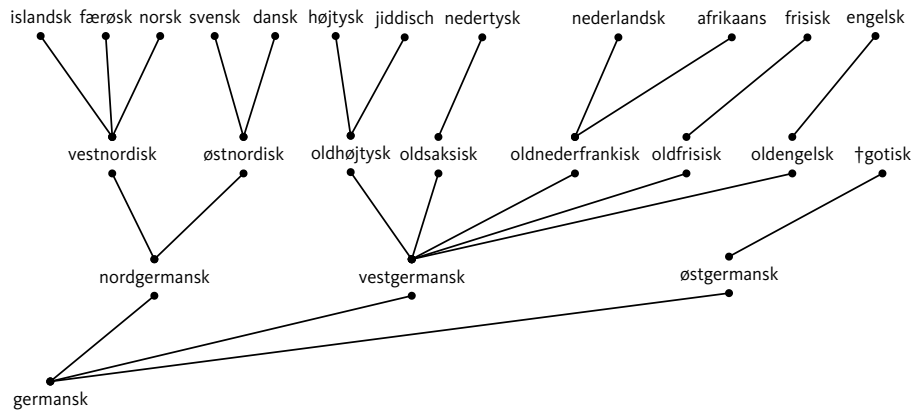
islandsk færøsk norsk svensk dansk højtysk jiddisch nedertysk nederlandsk afrikaans frisisk engelsk

vestnordisk østnordisk oldhøjtysk oldsaksisk oldnederfrankisk oldfrisisk oldengelsk †gotisk

nordgermansk vestgermansk østgermansk

germansk